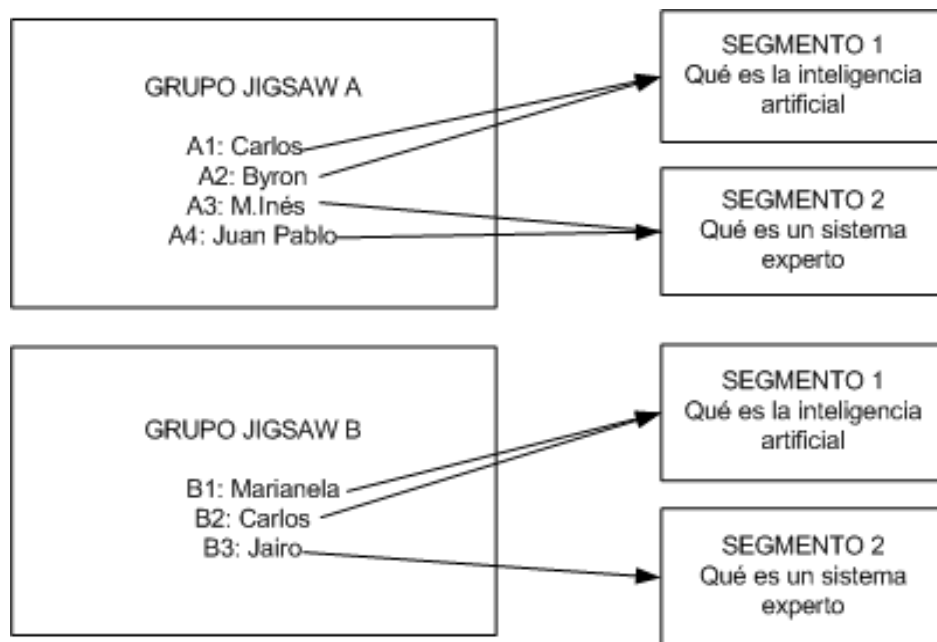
GRUPO JIGSAW A

A1: Carlos
A2: Byron
A3: M.Inés
A4: Juan Pablo

SEGMENTO 1
Qué es la inteligencia artificial

SEGMENTO 2
Qué es un sistema experto

GRUPO JIGSAW B

B1: Marianela
B2: Carlos
B3: Jairo

SEGMENTO 1
Qué es la inteligencia artificial

SEGMENTO 2
Qué es un sistema experto